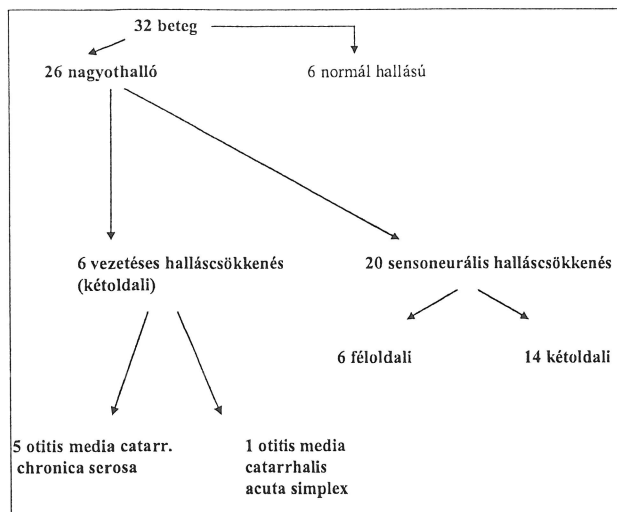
32 beteg

26 nagyothalló

6 normál hallású

6 vezetéses halláscsökkenés (kétoldali)

20 sensoneurális halláscsökkenés

6 féloldali

14 kétoldali

5 otitis media catarr. chronica serosa

1 otitis media catarrhalis acuta simplex